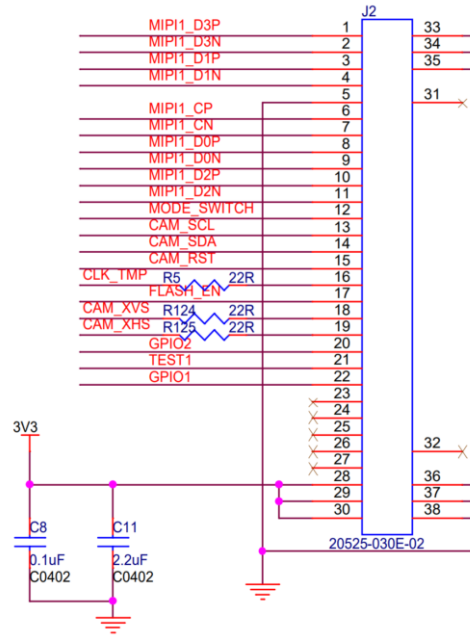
J2
MIPI1_D3P 1 33
MIPI1_D3N 2 34
MIPI1_D1P 3 35
MIPI1_D1N 4
5 31
MIPI1_CP 6
MIPI1_CN 7
MIPI1_D0P 8
MIPI1_D0N 9
MIPI1_D2P 10
MIPI1_D2N 11
MODE_SWITCH 12
CAM_SCL 13
CAM_SDA 14
CAM_RST 15
CLK_TMP R5 22R 16
FLASH_EN 17
CAM_XVS R124 22R 18
CAM_XHS R125 22R 19
GPIO2 20
TEST1 21
GPIO1 22
23
24
25
26 32
27
28 36
29 37
30 38
20525-030E-02
3V3
C8
0.1uF
C0402
C11
2.2uF
C0402